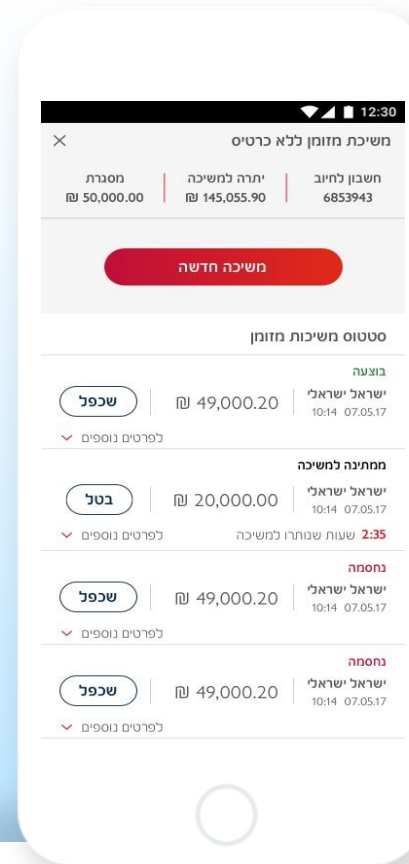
12:30
משיכת מזומן ללא כרטיס
×
חשבון לחיוב
6853943
יתרה למשיכה
₪ 145,055.90
מסגרת
₪ 50,000.00
משיכה חדשה
סטטוס משיכות מזומן
בוצעה
ישראל ישראלי
07.05.17 10:14
₪ 49,000.20
שכפל
לפרטים נוספים
ממתינה למשיכה
ישראל ישראלי
07.05.17 10:14
₪ 20,000.00
בטל
2:35 שעות שנותרו למשיכה
לפרטים נוספים
נחסמה
ישראל ישראלי
07.05.17 10:14
₪ 49,000.20
שכפל
לפרטים נוספים
נחסמה
ישראל ישראלי
07.05.17 10:14
₪ 49,000.20
שכפל
לפרטים נוספים